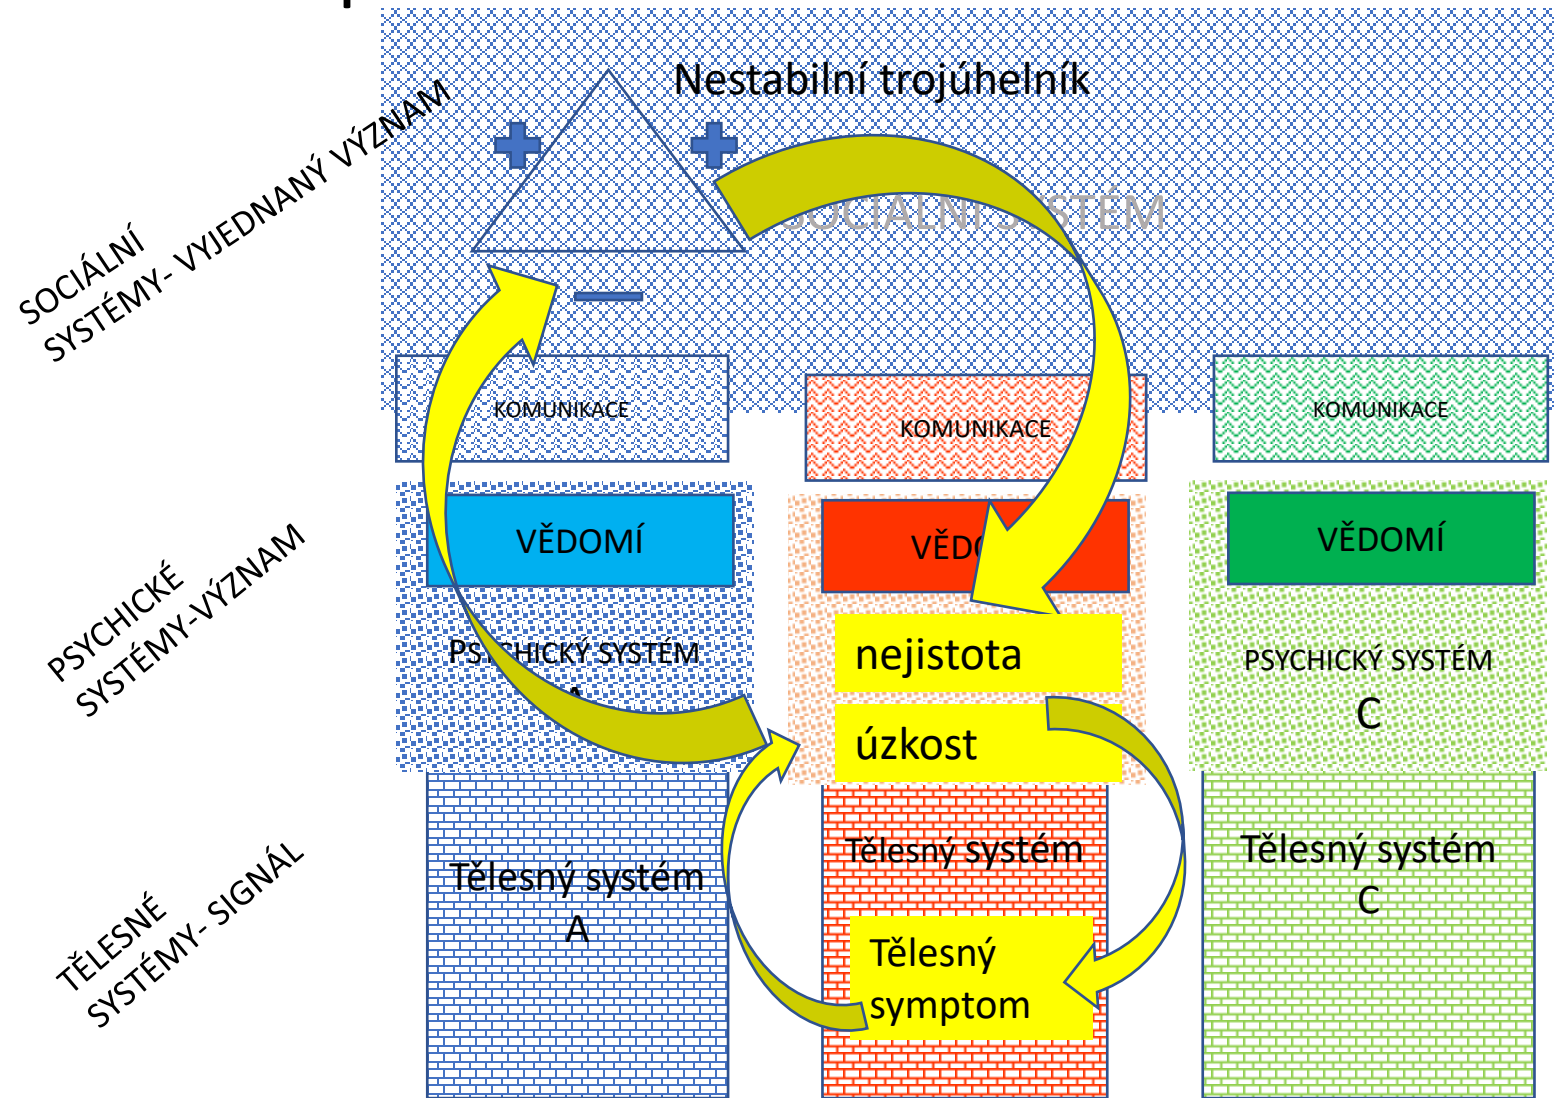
SOCIÁLNÍ SYSTÉMY- VYJEDNANÝ VÝZNAM

PSYCHICKÉ SYSTÉMY-VÝZNAM

TĚLESNÉ SYSTÉMY- SIGNÁL

Nestabilní trojúhelník

+ +

−

SOCIÁLNÍ S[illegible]STÉM

KOMUNIKACE

KOMUNIKACE

KOMUNIKACE

VĚDOMÍ

VĚD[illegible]

VĚDOMÍ

PS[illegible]CHICKÝ SYSTÉM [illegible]

nejistota

úzkost

PSYCHICKÝ SYSTÉM C

Tělesný systém A

Tělesný systém

Tělesný symptom

Tělesný systém C